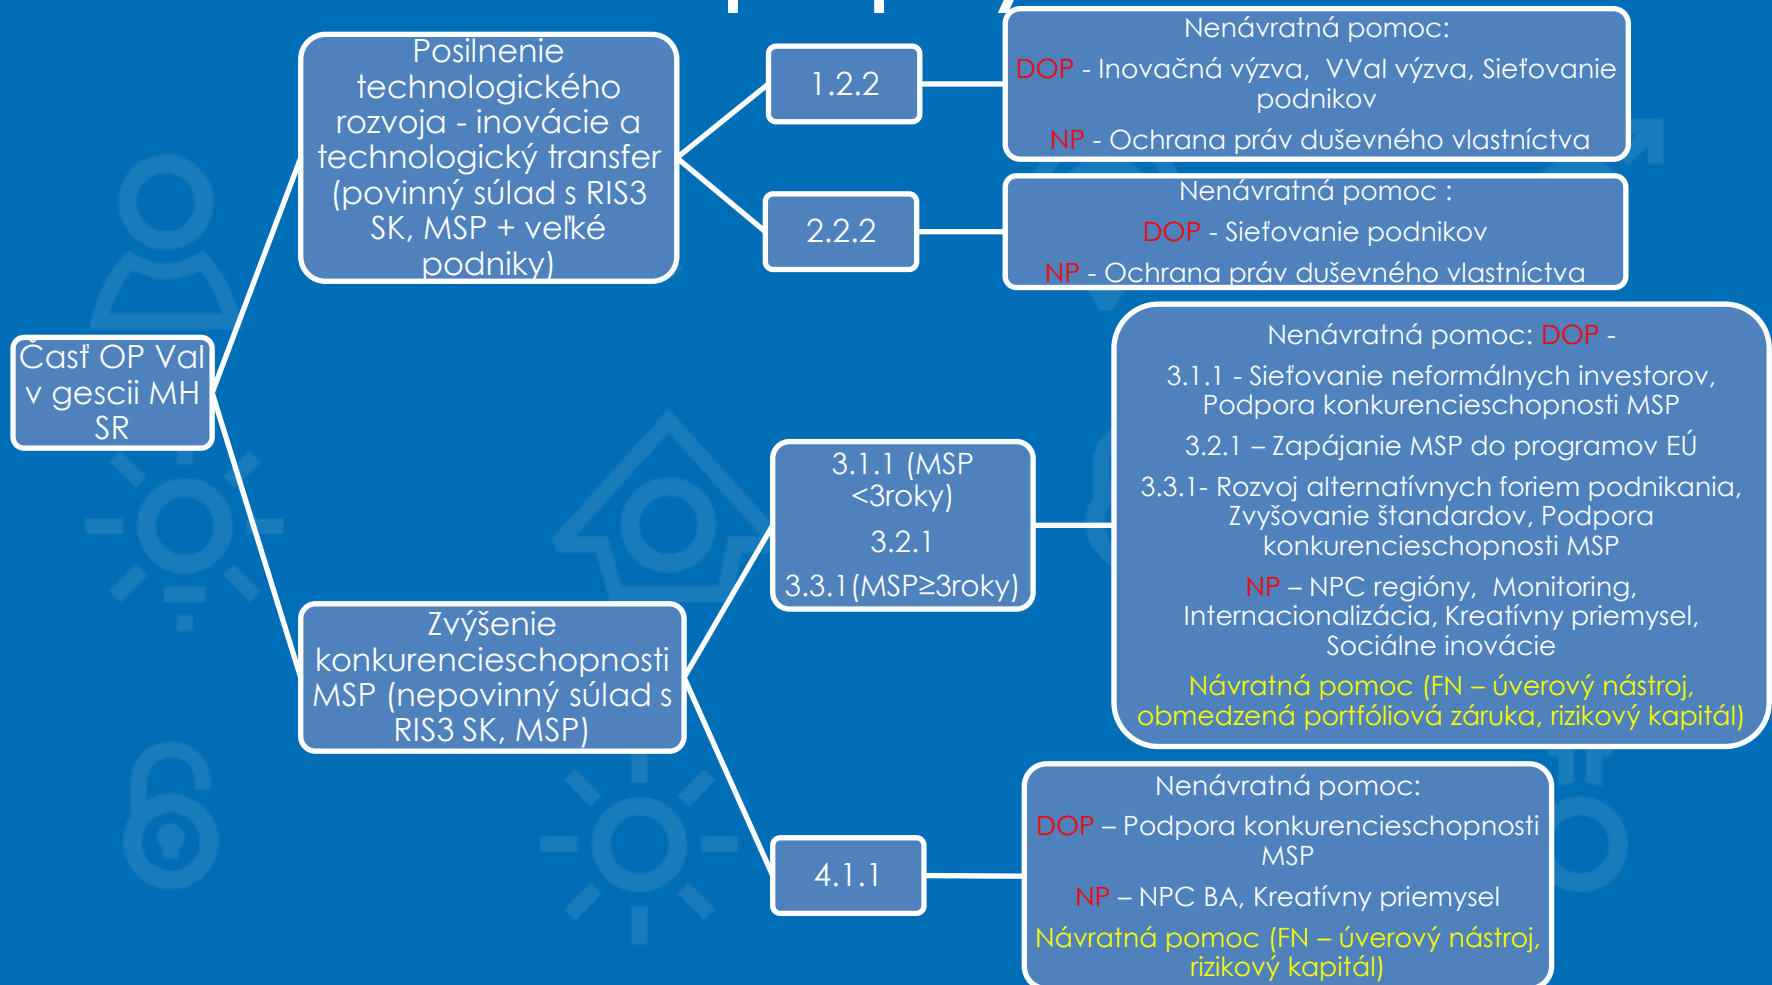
Časť OP Val v gescii MH SR

Posilnenie technologického rozvoja - inovácie a technologický transfer (povinný súlad s RIS3 SK, MSP + veľké podniky)

1.2.2

Nenávratná pomoc:
DOP - Inovačná výzva, VVal výzva, Sieťovanie podnikov
NP - Ochrana práv duševného vlastníctva

2.2.2

Nenávratná pomoc :
DOP - Sieťovanie podnikov
NP - Ochrana práv duševného vlastníctva

Zvýšenie konkurencieschopnosti MSP (nepovinný súlad s RIS3 SK, MSP)

3.1.1 (MSP <3roky)
3.2.1
3.3.1 (MSP≥3roky)

Nenávratná pomoc: DOP -
3.1.1 - Sieťovanie neformálnych investorov, Podpora konkurencieschopnosti MSP
3.2.1 – Zapájanie MSP do programov EÚ
3.3.1- Rozvoj alternatívnych foriem podnikania, Zvyšovanie štandardov, Podpora konkurencieschopnosti MSP
NP – NPC regióny, Monitoring, Internacionalizácia, Kreatívny priemysel, Sociálne inovácie
Návratná pomoc (FN – úverový nástroj, obmedzená portfóliová záruka, rizikový kapitál)

4.1.1

Nenávratná pomoc:
DOP – Podpora konkurencieschopnosti MSP
NP – NPC BA, Kreatívny priemysel
Návratná pomoc (FN – úverový nástroj, rizikový kapitál)